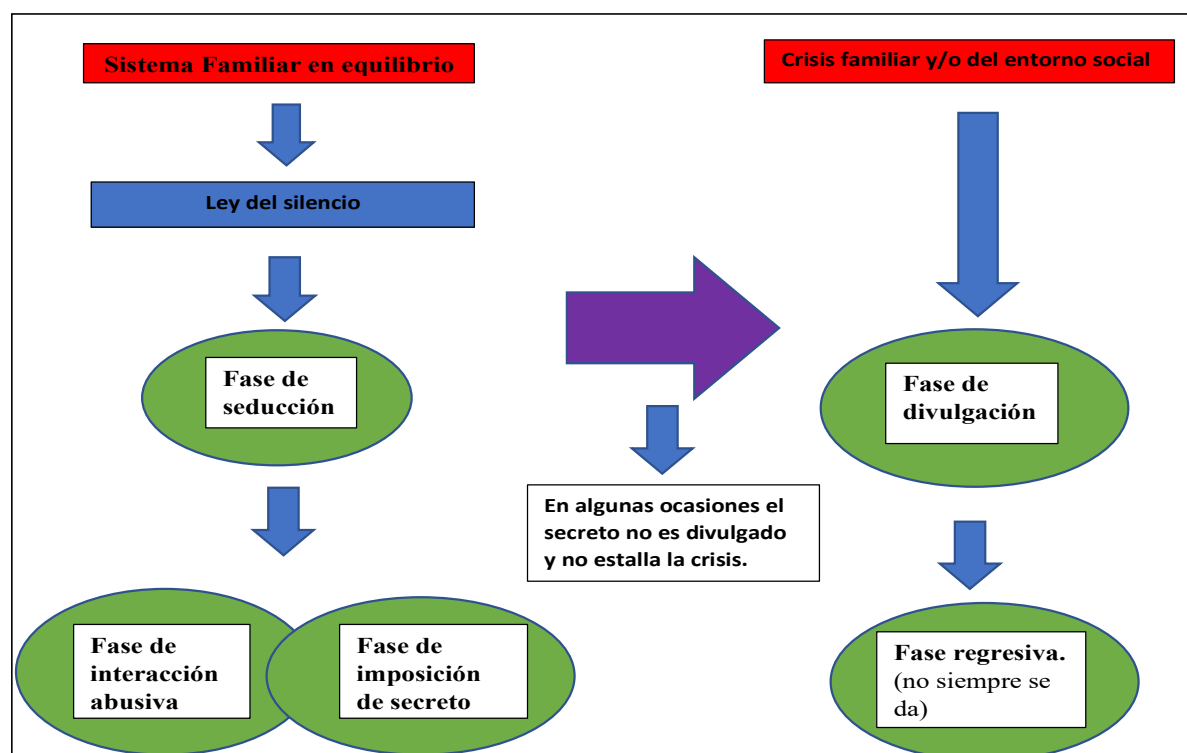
Sistema Familiar en equilibrio

Ley del silencio

Fase de seducción

Fase de interacción abusiva

Fase de imposición de secreto

En algunas ocasiones el secreto no es divulgado y no estalla la crisis.

Crisis familiar y/o del entorno social

Fase de divulgación

Fase regresiva. (no siempre se da)